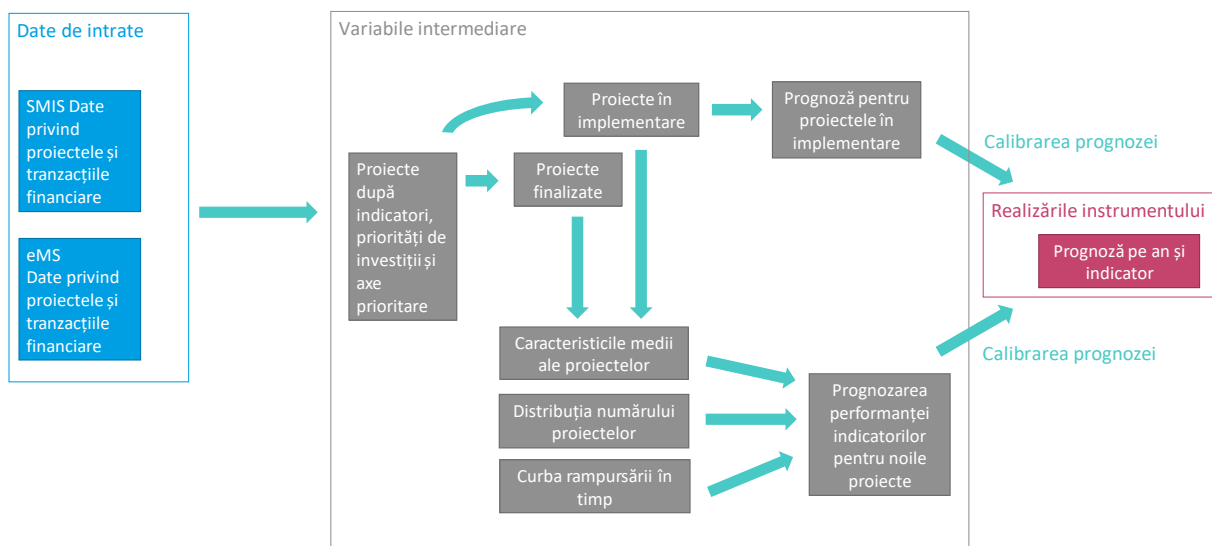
Date de intrate

SMIS Date privind proiectele și tranzacțiile financiare

eMS
Date privind proiectele și tranzacțiile financiare

Variabile intermediare

Proiecte după indicatori, priorități de investiții și axe prioritare

Proiecte în implementare

Prognoză pentru proiectele în implementare

Proiecte finalizate

Caracteristicile medii ale proiectelor

Distribuția numărului proiectelor

Curba rampursării în timp

Prognozarea performanței indicatorilor pentru noile proiecte

Calibrarea prognozei

Realizările instrumentului

Prognoză pe an și indicator

Calibrarea prognozei